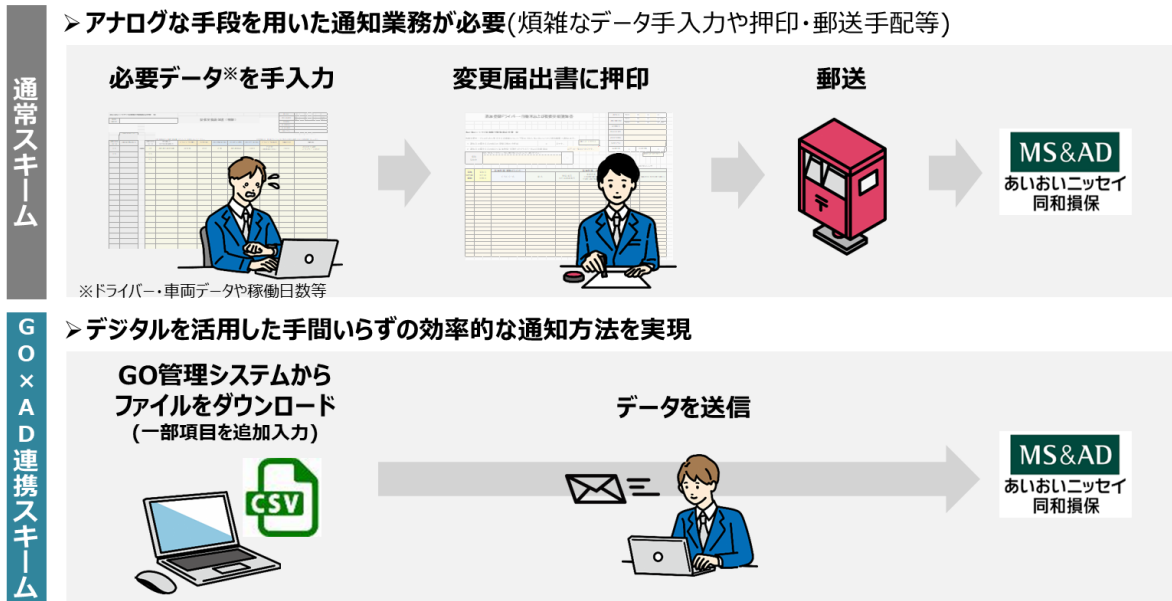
通常スキーム

➢アナログな手段を用いた通知業務が必要(煩雑なデータ手入力や押印・郵送手配等)

必要データ※を手入力

変更届出書に押印

郵送

MS&AD
あいおいニッセイ同和損保

※ドライバー・車両データや稼働日数等

GO×AD連携スキーム

➢デジタルを活用した手間いらずの効率的な通知方法を実現

GO管理システムからファイルをダウンロード
(一部項目を追加入力)

CSV

データを送信

MS&AD
あいおいニッセイ同和損保